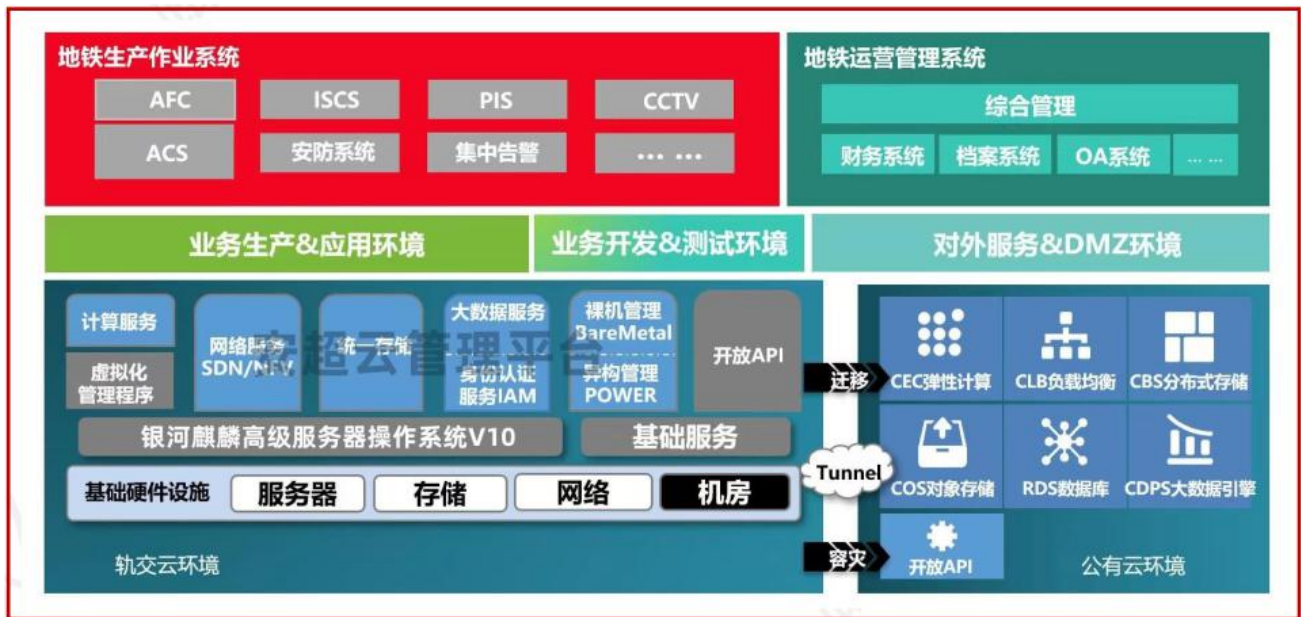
地铁生产作业系统

AFC
ISCS
PIS
CCTV
ACS
安防系统
集中告警
…… ……

地铁运营管理系统

综合管理
财务系统
档案系统
OA系统
……

业务生产&应用环境
业务开发&测试环境
对外服务&DMZ环境

计算服务
虚拟化管理程序
网络服务 SDN/NFV
统一存储
大数据服务
身份认证服务IAM
裸机管理 BareMetal
异构管理 POWER
开放API

容超云管理平台

银河麒麟高级服务器操作系统V10
基础服务

基础硬件设施
服务器
存储
网络
机房

轨交云环境

迁移
Tunnel
容灾

CEC弹性计算
CLB负载均衡
CBS分布式存储
COS对象存储
RDS数据库
CDPS大数据引擎
开放API

公有云环境